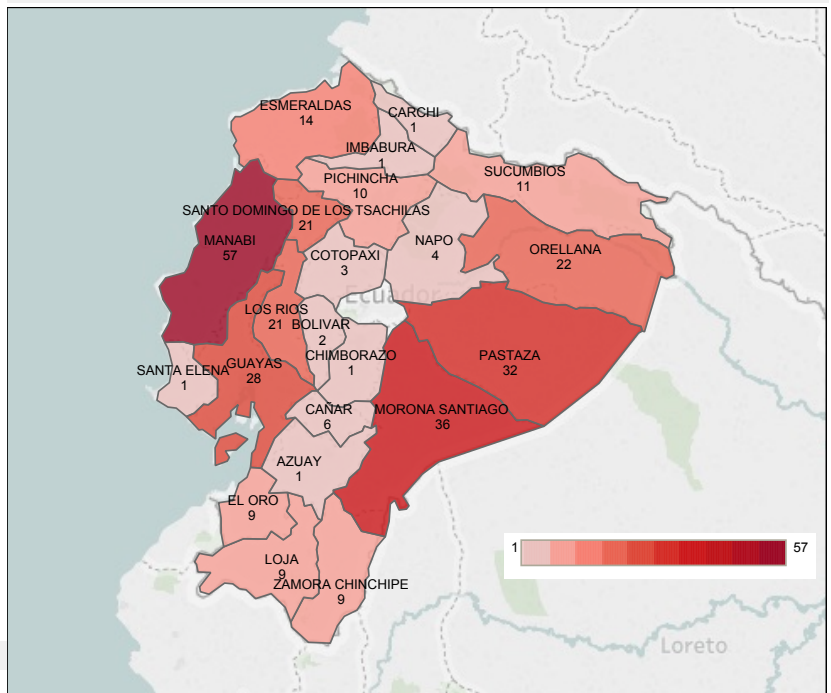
ESMERALDAS
14

CARCHI
1

IMBABURA
1

PICHINCHA
10

SUCUMBIOS
11

SANTO DOMINGO DE LOS TSACHILAS
21

MANABI
57

NAPO
4

COTOPAXI
3

ORELLANA
22

Ecuador

LOS RIOS
21

BOLIVAR
2

CHIMBORAZO
1

PASTAZA
32

SANTA ELENA
1

GUAYAS
28

CAÑAR
6

MORONA SANTIAGO
36

AZUAY
1

EL ORO
9

LOJA
9

ZAMORA CHINCHIPE
9

1

57

Loreto